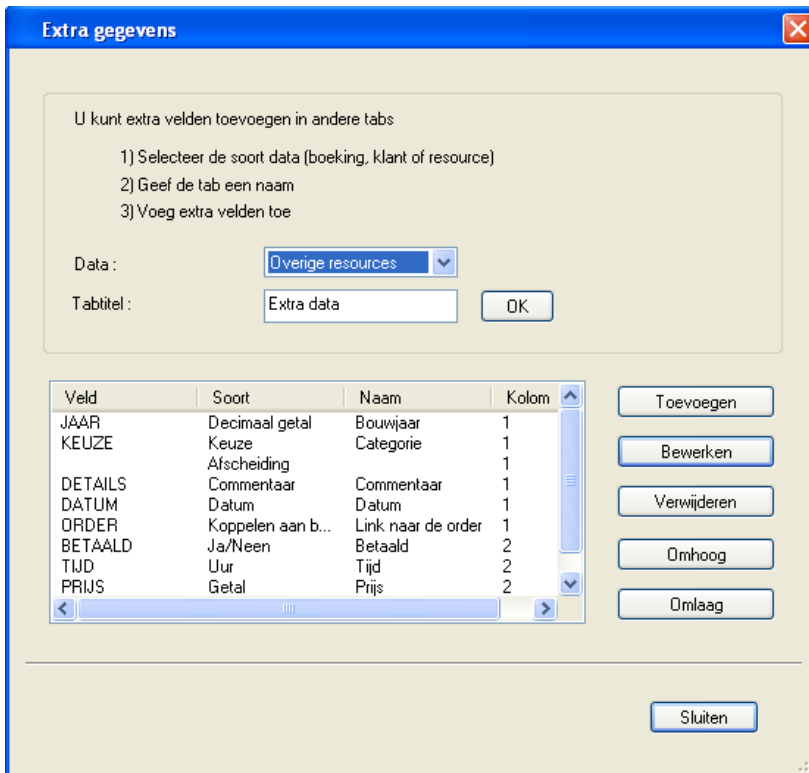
Extra gegevens

U kunt extra velden toevoegen in andere tabs

1) Selecteer de soort data (boeking, klant of resource)

2) Geef de tab een naam

3) Voeg extra velden toe

Data : Overige resources

Tabtitel : Extra data OK

| Veld | Soort | Naam | Kolom |
|---|---|---|---|
| JAAR | Decimaal getal | Bouwjaar | 1 |
| KEUZE | Keuze | Categorie | 1 |
| | Afscheiding | | 1 |
| DETAILS | Commentaar | Commentaar | 1 |
| DATUM | Datum | Datum | 1 |
| ORDER | Koppelen aan b... | Link naar de order | 1 |
| BETAALD | Ja/Neen | Betaald | 2 |
| TIJD | Uur | Tijd | 2 |
| PRIJS | Getal | Prijs | 2 |

Toevoegen

Bewerken

Verwijderen

Omhoog

Omlaag

Sluiten